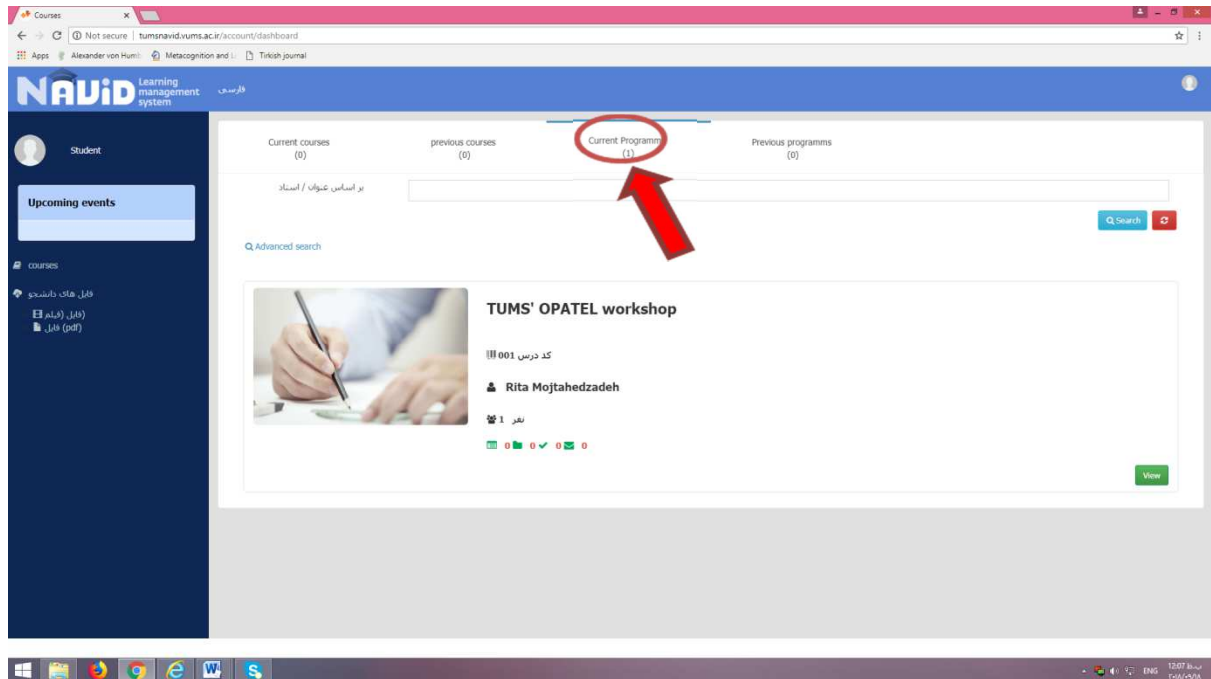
Courses

Not secure | tumsnavid.vums.ac.ir/account/dashboard

Apps Alexander von Humb Metacognition and L Tirkish journal

NAVID Learning management system فارسی

Student

Upcoming events

courses

فایل های دانشجو

(فایل (فیلم

(pdf) فایل

Current courses (0)

previous courses (0)

Current Programm (1)

Previous programms (0)

بر اساس عنوان / استاد

Search

Advanced search

TUMS' OPATEL workshop

کد درس 001

Rita Mojtahedzadeh

نفر 1

0 0 0 0

View

ENG 12:07 ب.ظ